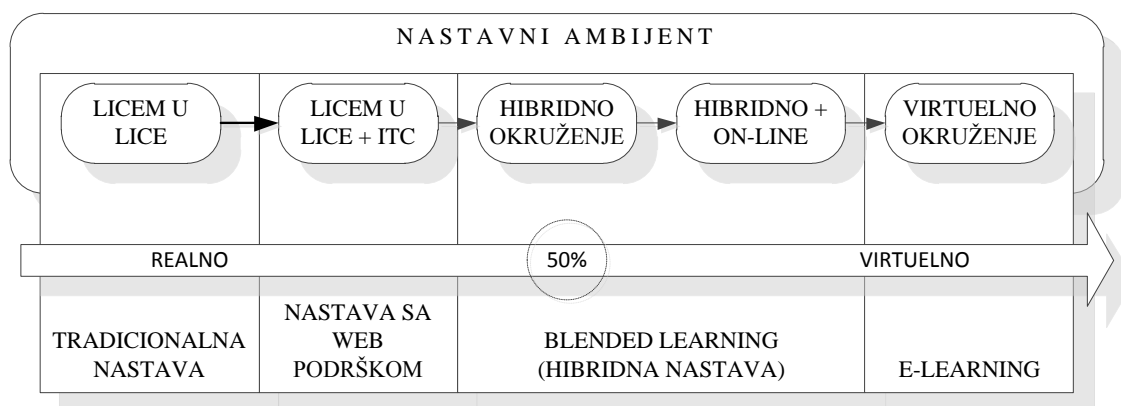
NASTAVNI AMBIJENT

LICEM U LICE

LICEM U LICE + ITC

HIBRIDNO OKRUŽENJE

HIBRIDNO + ON-LINE

VIRTUELNO OKRUŽENJE

REALNO

50%

VIRTUELNO

TRADICIONALNA NASTAVA

NASTAVA SA WEB PODRŠKOM

BLENDED LEARNING (HIBRIDNA NASTAVA)

E-LEARNING